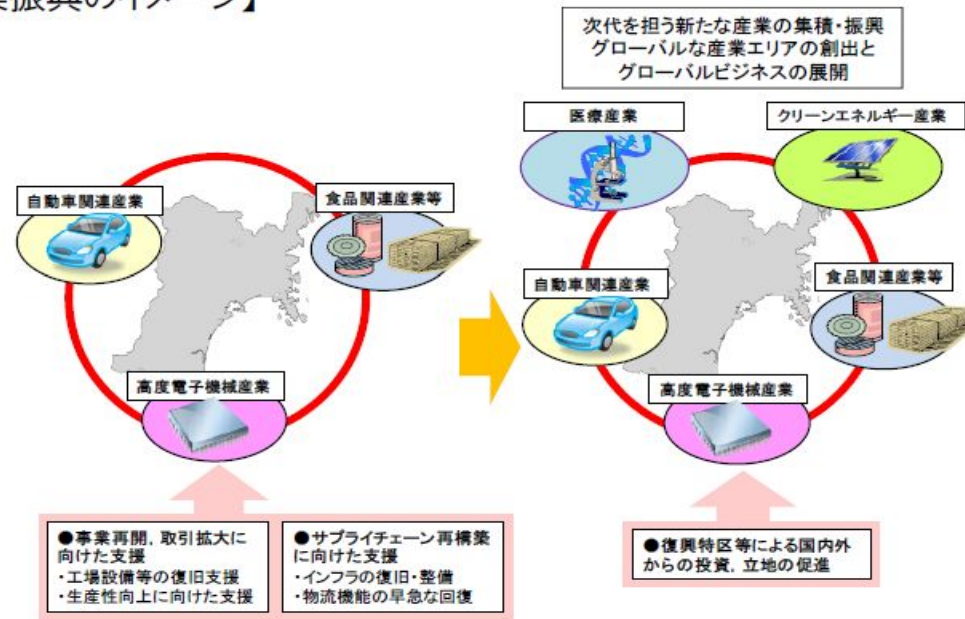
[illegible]振興のイメージ】

次代を担う新たな産業の集積・振興
グローバルな産業エリアの創出と
グローバルビジネスの展開

自動車関連産業

食品関連産業等

高度電子機械産業

医療産業

クリーンエネルギー産業

自動車関連産業

食品関連産業等

高度電子機械産業

●事業再開，取引拡大に向けた支援
・工場設備等の復旧支援
・生産性向上に向けた支援

●サプライチェーン再構築に向けた支援
・インフラの復旧・整備
・物流機能の早急な回復

●復興特区等による国内外からの投資，立地の促進